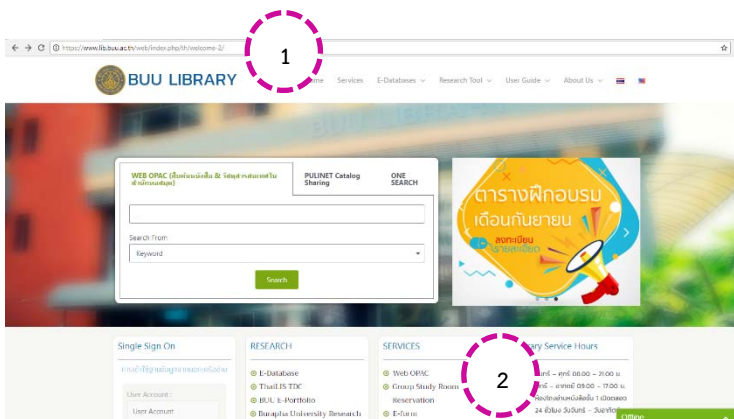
https://www.lib.buu.ac.th/web/index.php/th/welcome-2/

1

BUU LIBRARY

Home Services E-Databases Research Tool User Guide About Us

WEB OPAC (สืบค้นหนังสือ & วัสดุสารสนเทศใน สำนักหอสมุด)

PULINET Catalog Sharing

ONE SEARCH

Search From

Keyword

Search

ตารางฝึกอบรม เดือนกันยายน

ลงทะเบียน รายละเอียด

Single Sign On

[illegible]

User Account:

User Account

RESEARCH

E-Database

ThaiLIS TDC

BUU E-Portfolio

Burapha University Research

SERVICES

Web OPAC

Group Study Room Reservation

E-form

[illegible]ary Service Hours

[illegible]ันทร์ - ศุกร์ 08.00 - 21.00 น.

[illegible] - อาทิตย์ 09.00 - 17.00 น.

ห้องอ่านหนังสือ 1 เปิดตลอด 24 ชั่วโมง วันจันทร์ - วันอาทิตย์

2

Offline